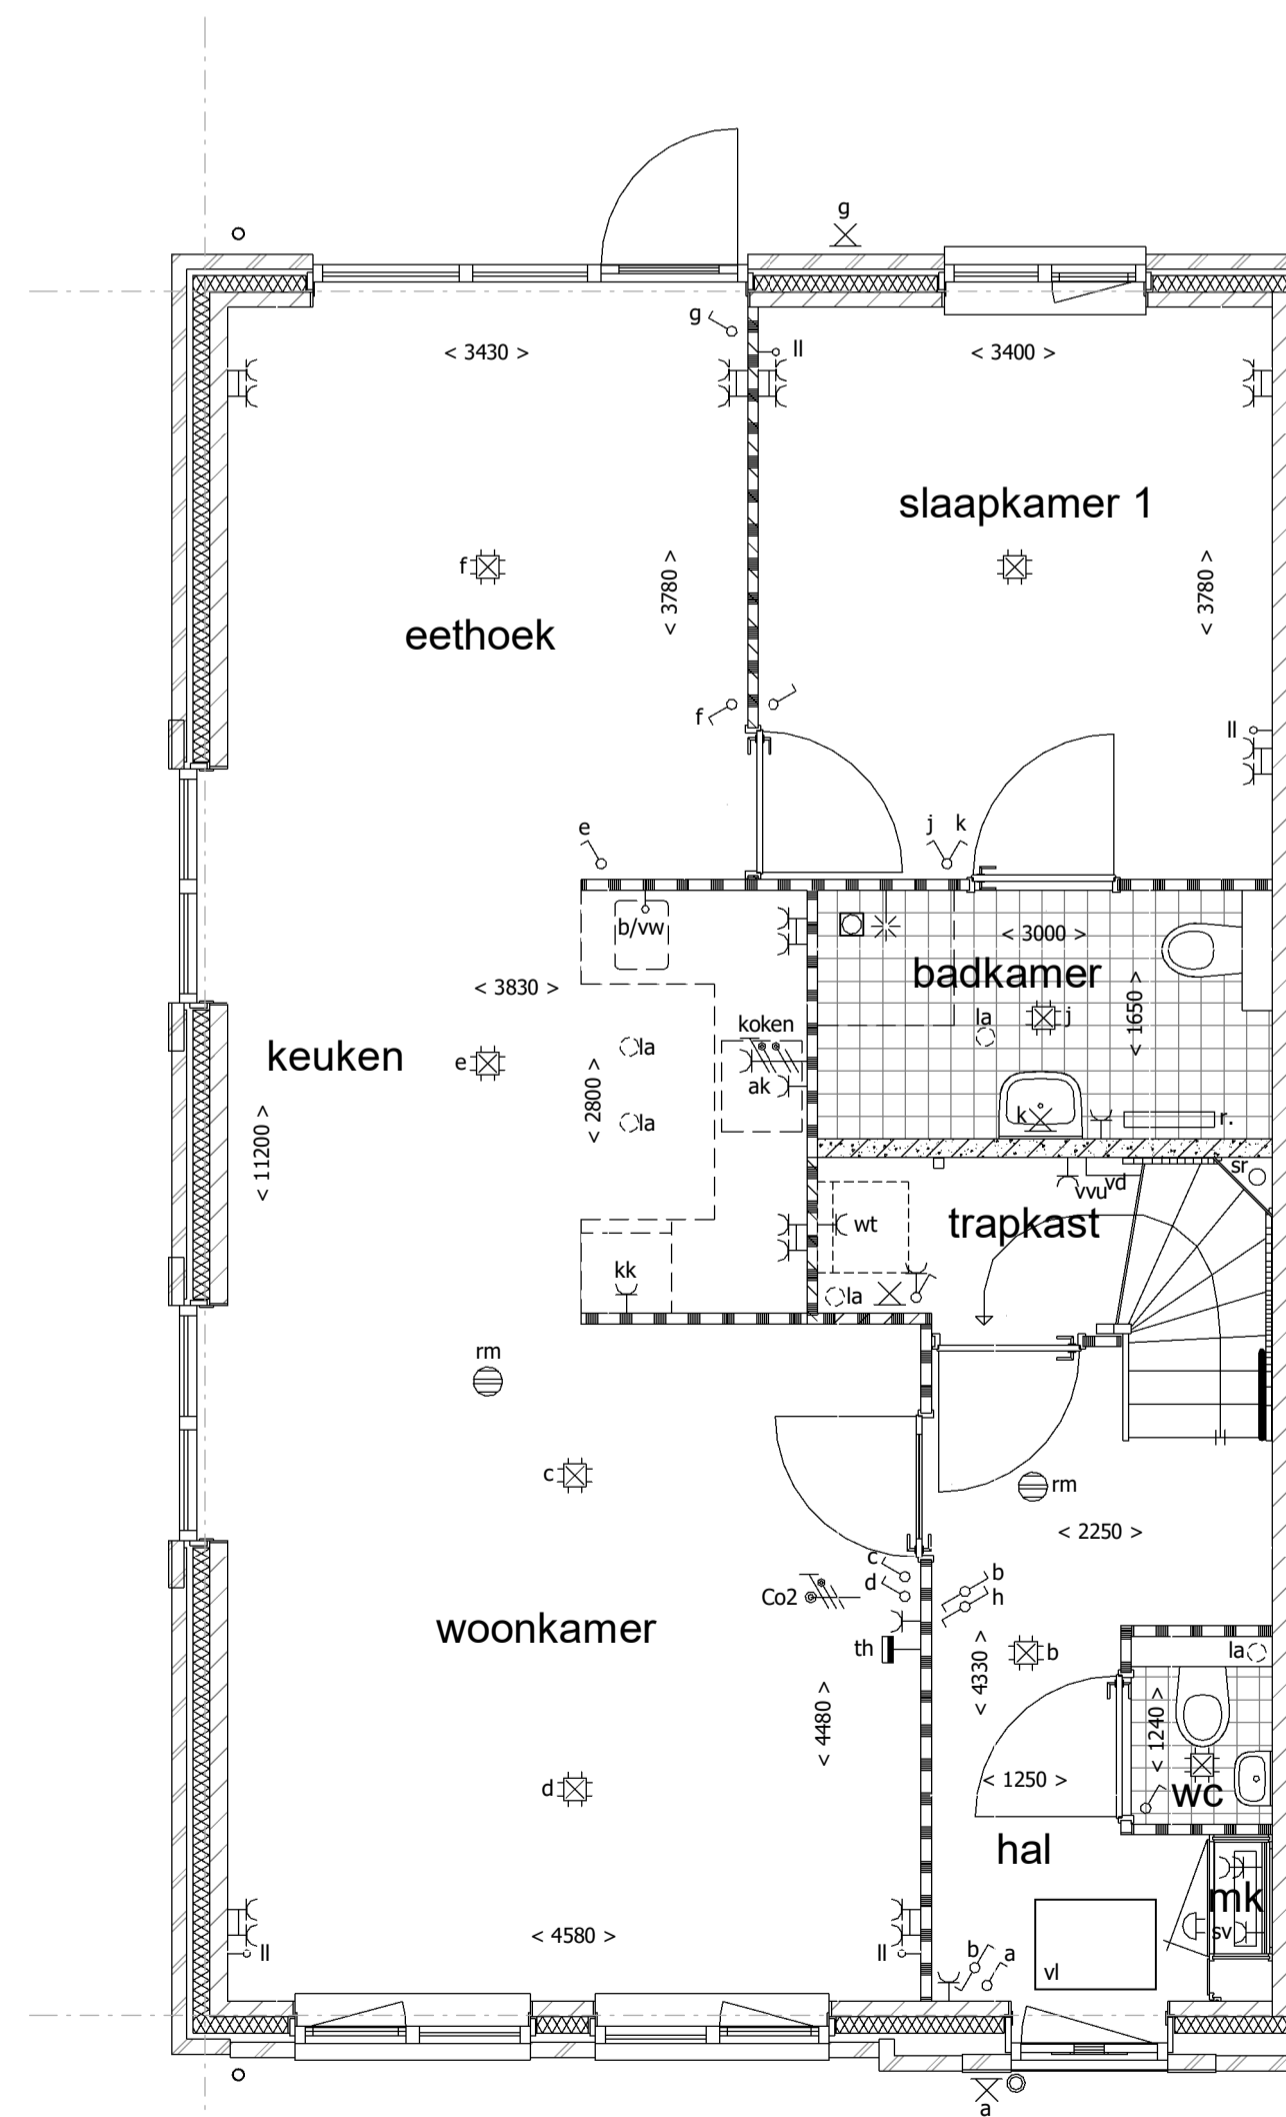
g
g
ll
< 3430 >
< 3400 >
slaapkamer 1
f
eethoek
< 3780 >
< 3780 >
f
ll
e
j k
b/vw
< 3000 >
badkamer
< 3830 >
la
j
< 1650 >
koken
keuken
e
la
ak
< 2800 >
k
la
r.
sr
< 11200 >
vvu vd
wt
trapkast
kk
la
rm
rm
c
< 2250 >
c
b
d
h
Co2
th
b
woonkamer
< 4330 >
la
< 4480 >
< 1240 >
< 1250 >
d
wc
hal
mk
sv
< 4580 >
ll
ll
b a
vl
a